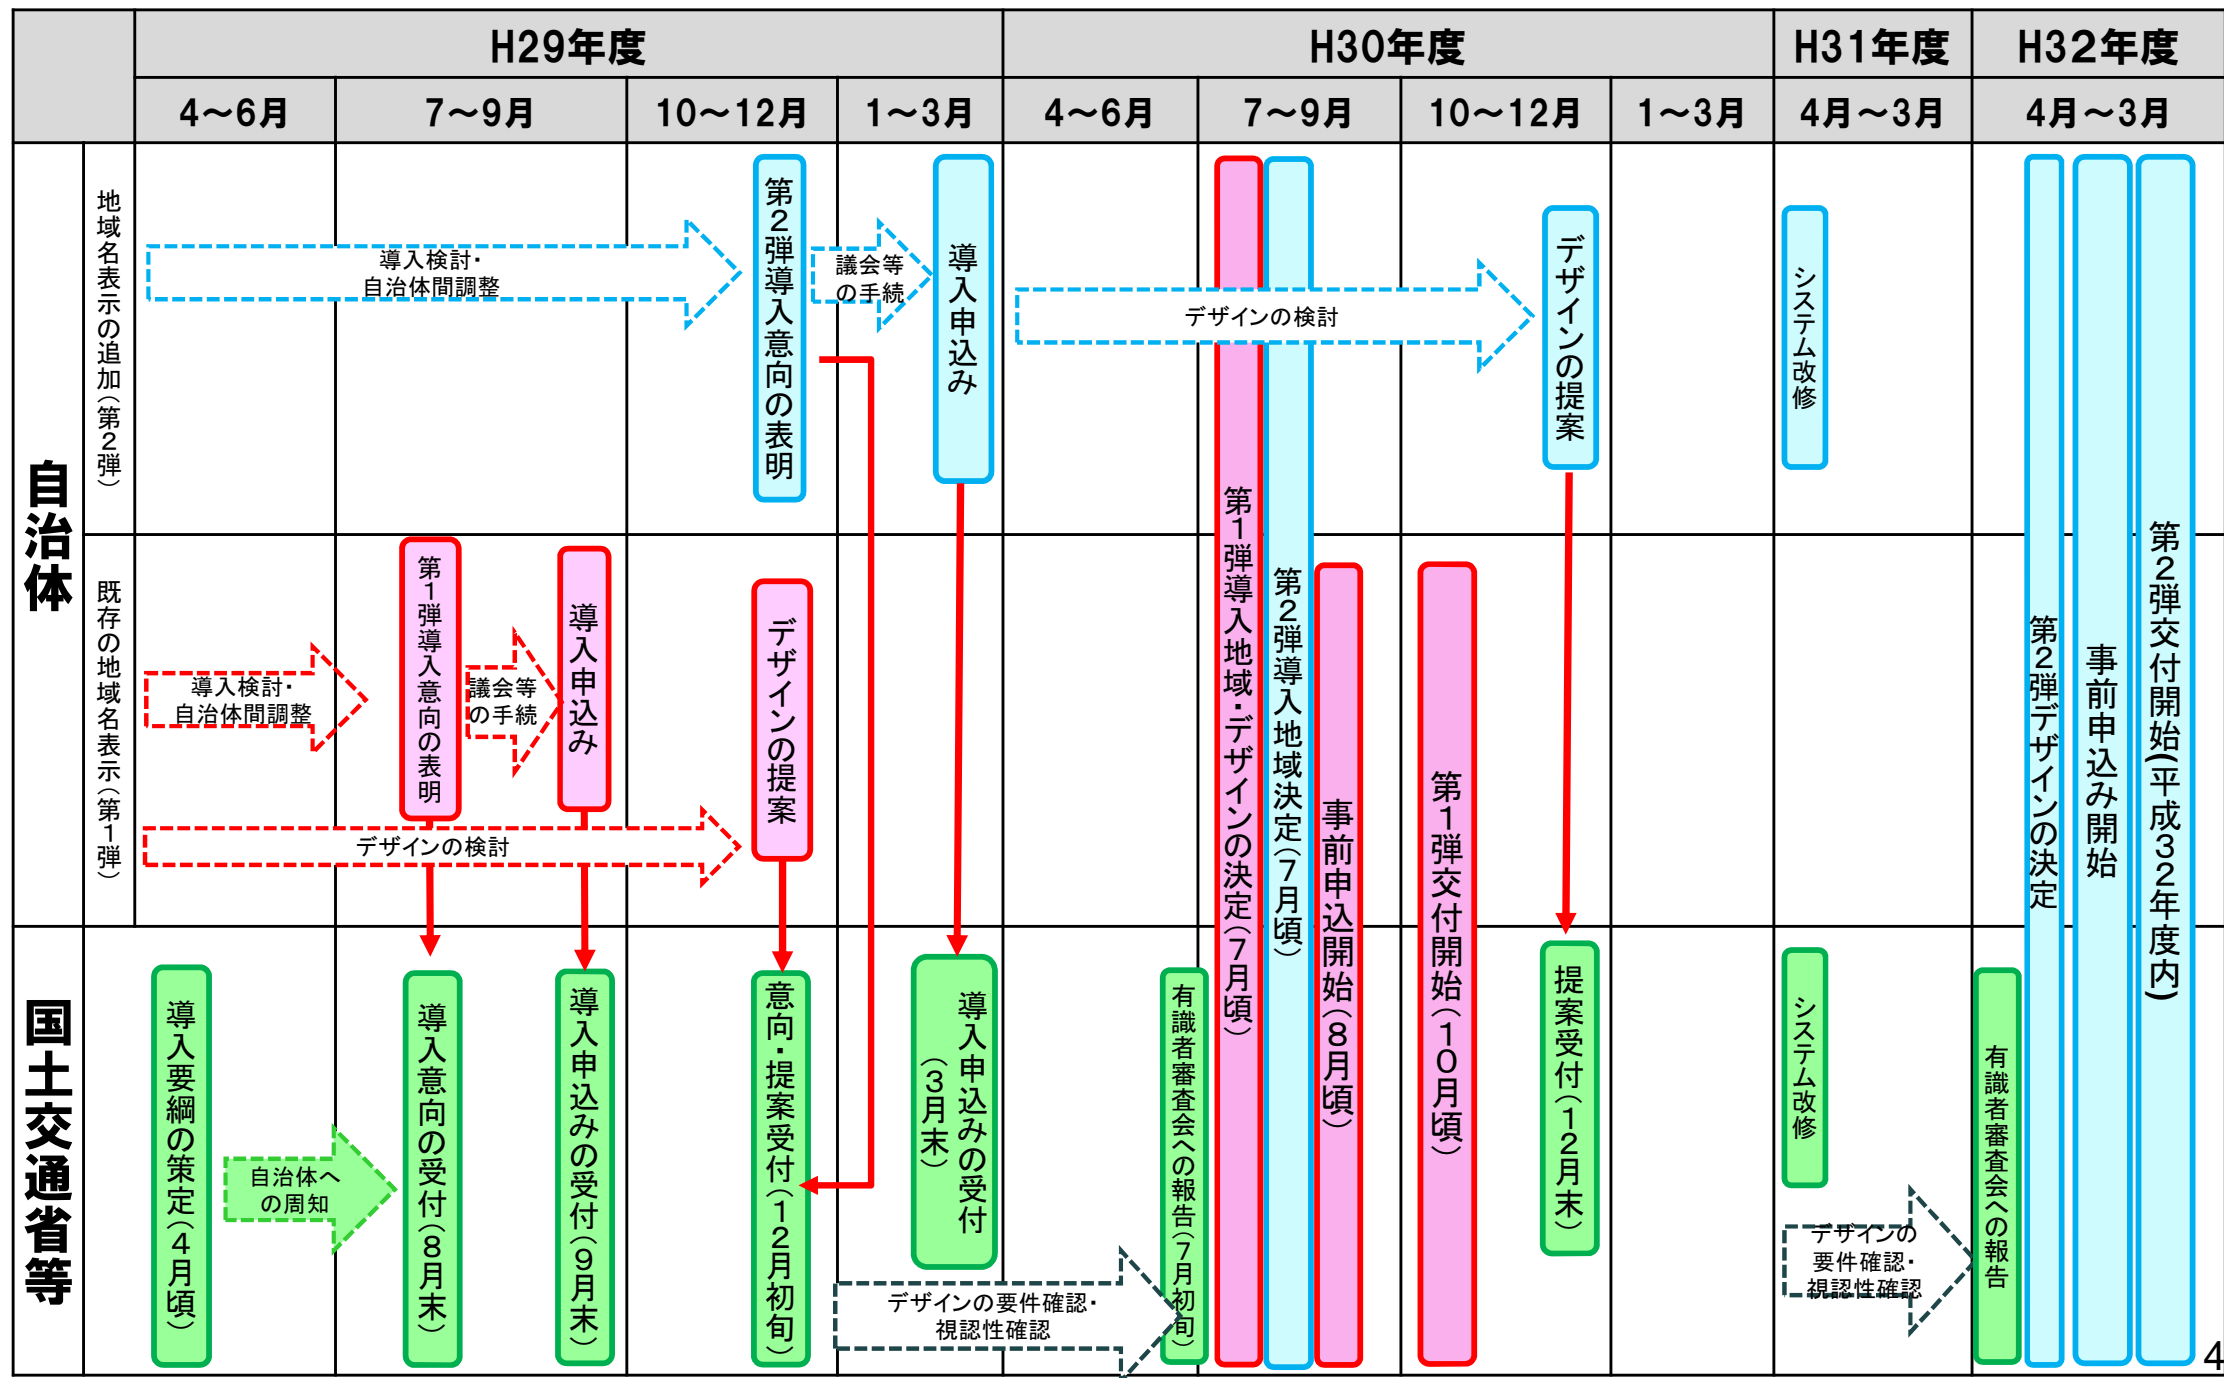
| | | H29年度 | | | | H30年度 | | | | H31年度 | H32年度 |
|---|---|---|---|---|---|---|---|---|---|---|---|
| | | 4～6月 | 7～9月 | 10～12月 | 1～3月 | 4～6月 | 7～9月 | 10～12月 | 1～3月 | 4月～3月 | 4月～3月 |

自治体

地域名表示の追加（第2弾）

導入検討・自治体間調整

第2弾導入意向の表明

議会等の手続

導入申込み

デザインの検討

デザインの提案

システム改修

既存の地域名表示（第1弾）

導入検討・自治体間調整

第1弾導入意向の表明

議会等の手続

導入申込み

デザインの検討

デザインの提案

第1弾導入地域・デザインの決定（7月頃）

第2弾導入地域決定（7月頃）

事前申込開始（8月頃）

第1弾交付開始（10月頃）

第2弾デザインの決定

事前申込み開始

第2弾交付開始(平成32年度内)

国土交通省等

導入要綱の策定（4月頃）

自治体への周知

導入意向の受付（8月末）

導入申込みの受付（9月末）

意向・提案受付（12月初旬）

導入申込みの受付（3月末）

デザインの要件確認・視認性確認

有識者審査会への報告（7月初旬）

提案受付（12月末）

システム改修

デザインの要件確認・視認性確認

有識者審査会への報告

4